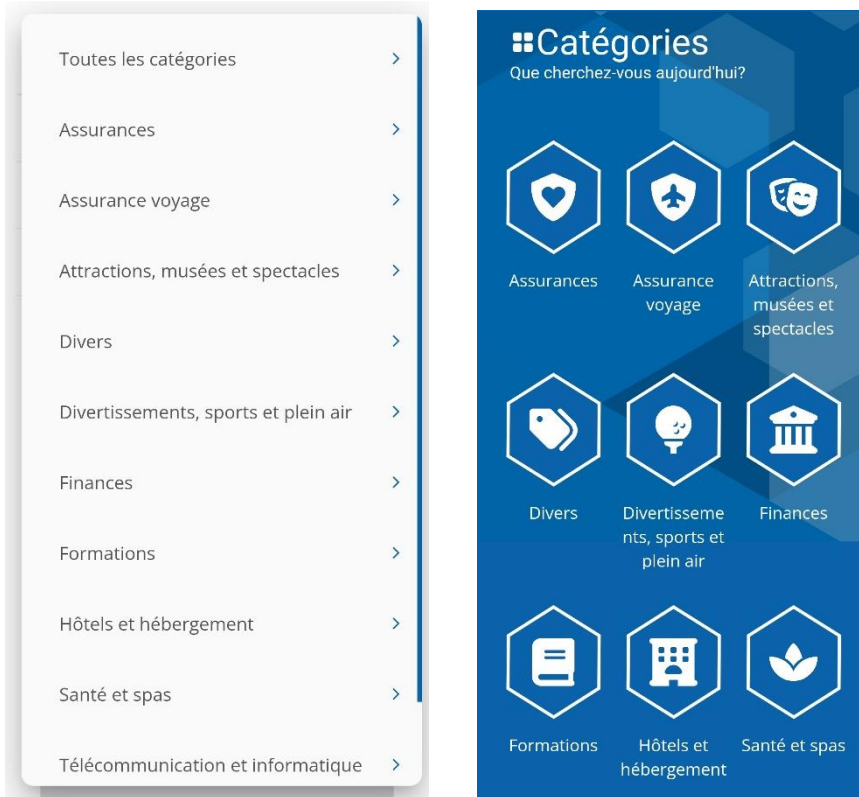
Toutes les catégories >

Assurances >

Assurance voyage >

Attractions, musées et spectacles >

Divers >

Divertissements, sports et plein air >

Finances >

Formations >

Hôtels et hébergement >

Santé et spas >

Télécommunication et informatique >

Catégories
Que cherchez-vous aujourd'hui?

Assurances

Assurance voyage

Attractions, musées et spectacles

Divers

Divertissements, sports et plein air

Finances

Formations

Hôtels et hébergement

Santé et spas